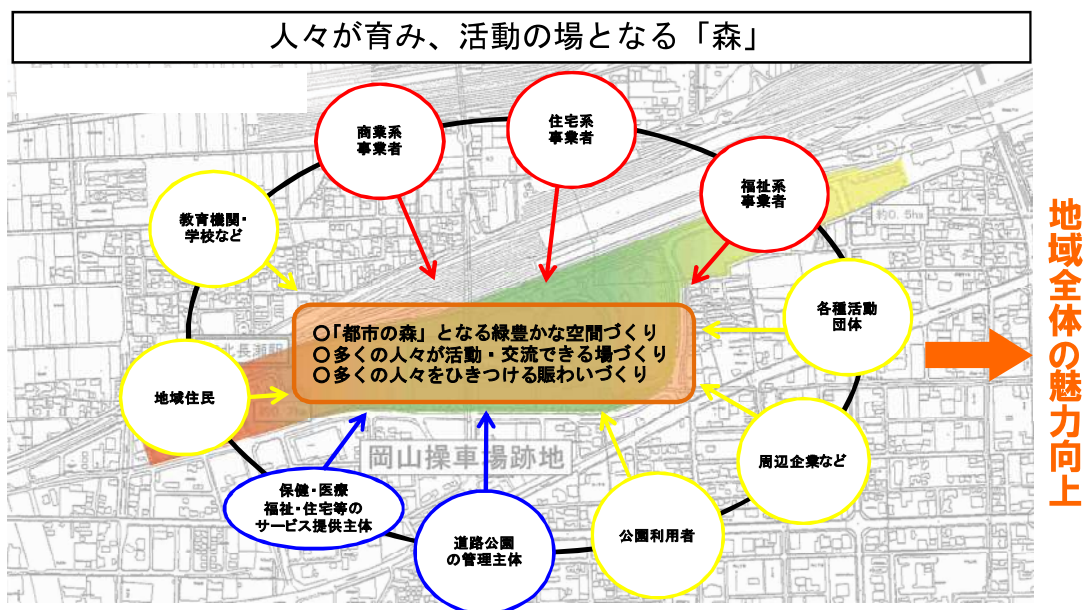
人々が育み、活動の場となる「森」

商業系
事業者

住宅系
事業者

福祉系
事業者

教育機関・
学校など

各種活動
団体

約0.5ha

○「都市の森」となる緑豊かな空間づくり
○多くの人々が活動・交流できる場づくり
○多くの人々をひきつける賑わいづくり

北長瀬駅

地域住民

周辺企業など

岡山操車場跡地

保健・医療
福祉・住宅等の
サービス提供主体

道路公園
の管理主体

公園利用者

地域全体の魅力向上